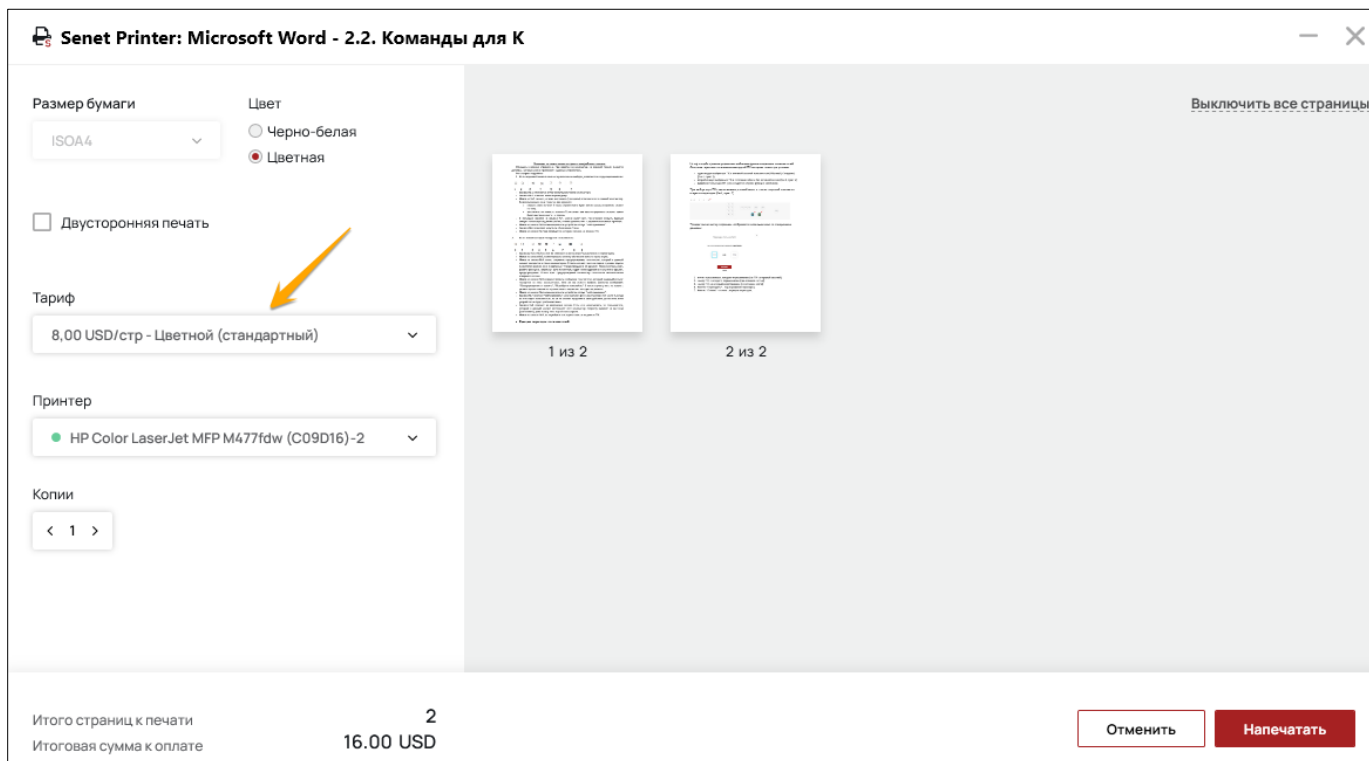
Senet Printer: Microsoft Word - 2.2. Команды для К

Размер бумаги
ISOA4

Цвет
Черно-белая
Цветная

Двусторонняя печать

Тариф
8,00 USD/стр - Цветной (стандартный)

Принтер
HP Color LaserJet MFP M477fdw (C09D16)-2

Копии
1

Выключить все страницы

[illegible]

1 из 2

2 из 2

Итого страниц к печати 2
Итоговая сумма к оплате 16.00 USD

Отменить
Напечатать